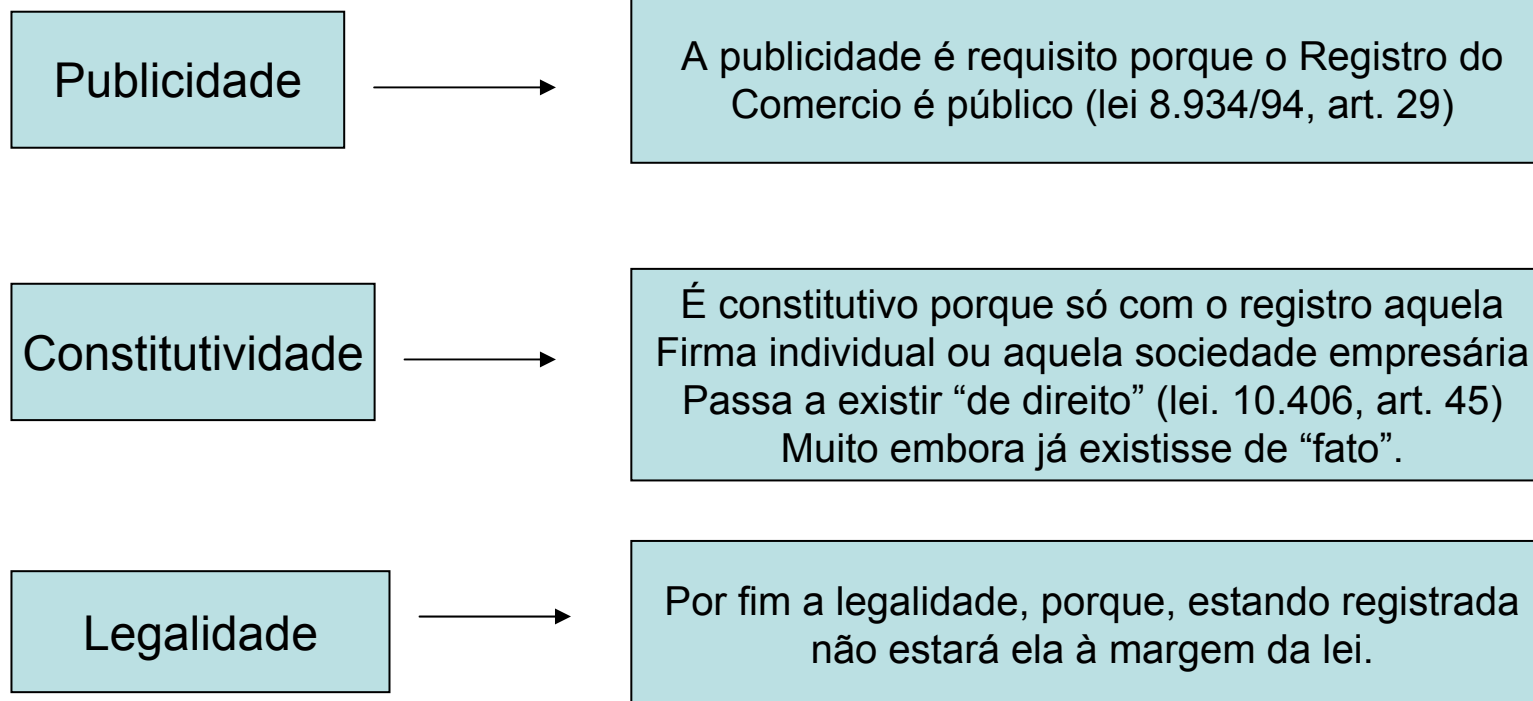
Publicidade

A publicidade é requisito porque o Registro do Comercio é público (lei 8.934/94, art. 29)

Constitutividade

É constitutivo porque só com o registro aquela Firma individual ou aquela sociedade empresária Passa a existir "de direito" (lei. 10.406, art. 45) Muito embora já existisse de "fato".

Legalidade

Por fim a legalidade, porque, estando registrada não estará ela à margem da lei.